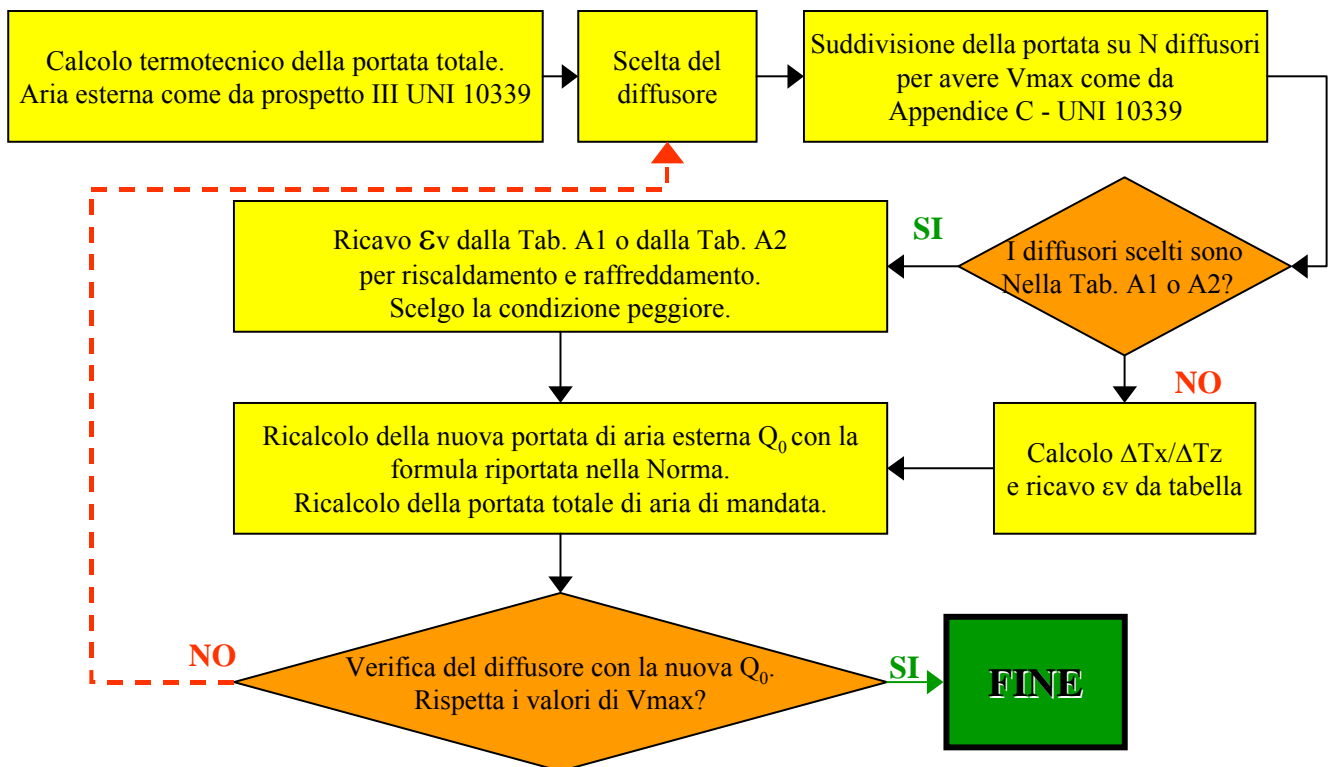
Calcolo termotecnico della portata totale. Aria esterna come da prospetto III UNI 10339

Scelta del diffusore

Suddivisione della portata su N diffusori per avere Vmax come da Appendice C - UNI 10339

I diffusori scelti sono Nella Tab. A1 o A2?

SI

Ricavo $\varepsilon$v dalla Tab. A1 o dalla Tab. A2 per riscaldamento e raffreddamento. Scelgo la condizione peggiore.

NO

Calcolo $\Delta$Tx/$\Delta$Tz e ricavo $\varepsilon$v da tabella

Ricalcolo della nuova portata di aria esterna $Q_0$ con la formula riportata nella Norma. Ricalcolo della portata totale di aria di mandata.

NO

Verifica del diffusore con la nuova $Q_0$. Rispetta i valori di Vmax?

SI

FINE